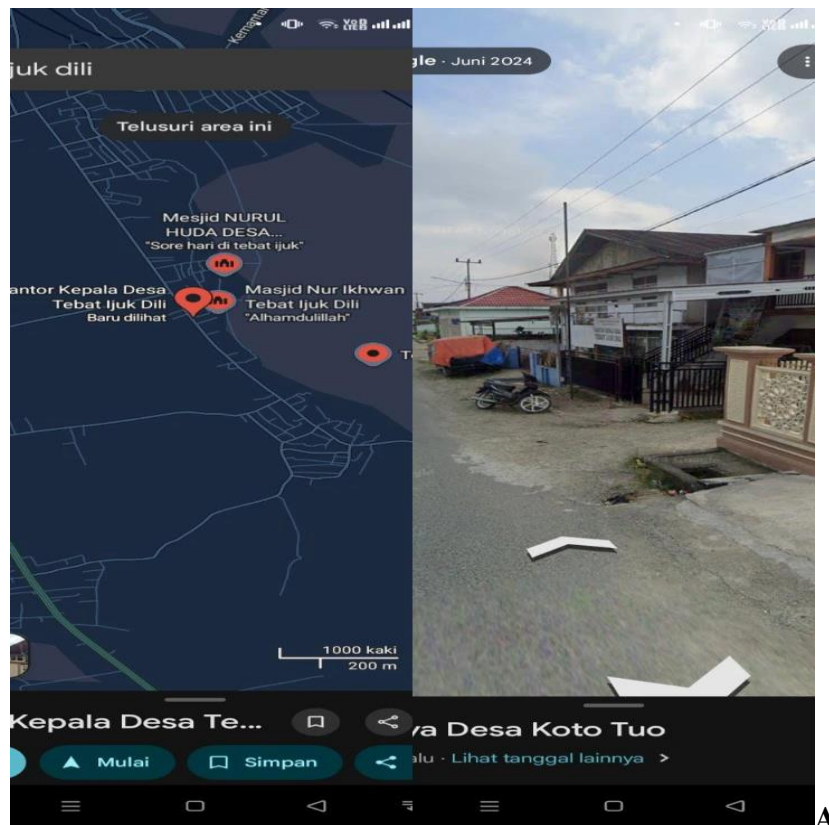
Kemangan

juk dili

Telusuri area ini

Mesjid NURUL HUDA DESA...
"Sore hari di tebat ijuk"

antor Kepala Desa Tebat Ijuk Dili
Baru dilihat

Masjid Nur Ikhwan Tebat Ijuk Dili
"Alhamdulillah"

T

1000 kaki
200 m

Kepala Desa Te...

Mulai

Simpan

gle · Juni 2024

ya Desa Koto Tuo

alu · Lihat tanggal lainnya >

A